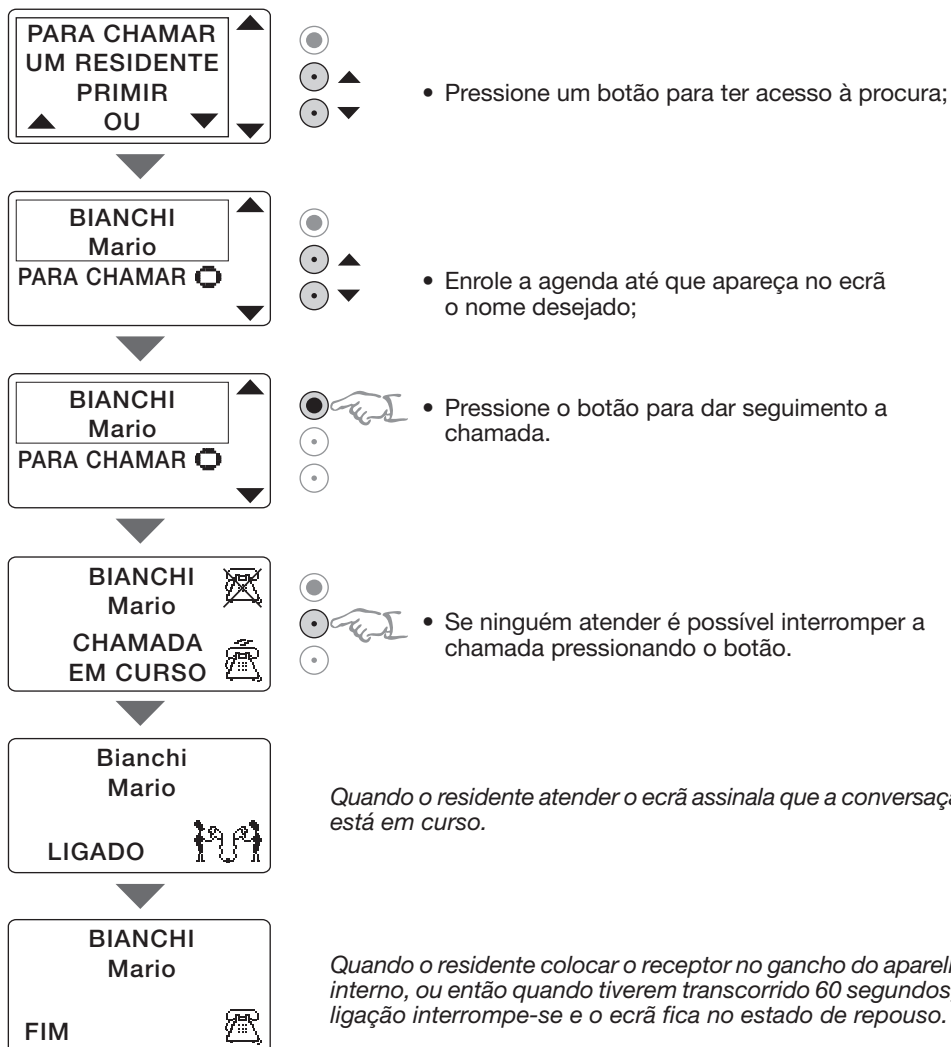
PARA CHAMAR
UM RESIDENTE
PRIMIR
OU

• Pressione um botão para ter acesso à procura;

BIANCHI
Mario
PARA CHAMAR

• Enrole a agenda até que apareça no ecrã o nome desejado;

BIANCHI
Mario
PARA CHAMAR

• Pressione o botão para dar seguimento a chamada.

BIANCHI
Mario
CHAMADA
EM CURSO

• Se ninguém atender é possível interromper a chamada pressionando o botão.

Bianchi
Mario
LIGADO

*Quando o residente atender o ecrã assinala que a conversaç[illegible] está em curso.*

BIANCHI
Mario
FIM

*Quando o residente colocar o receptor no gancho do apareli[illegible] interno, ou então quando tiverem transcorrido 60 segundos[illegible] ligação interrompe-se e o ecrã fica no estado de repouso.*